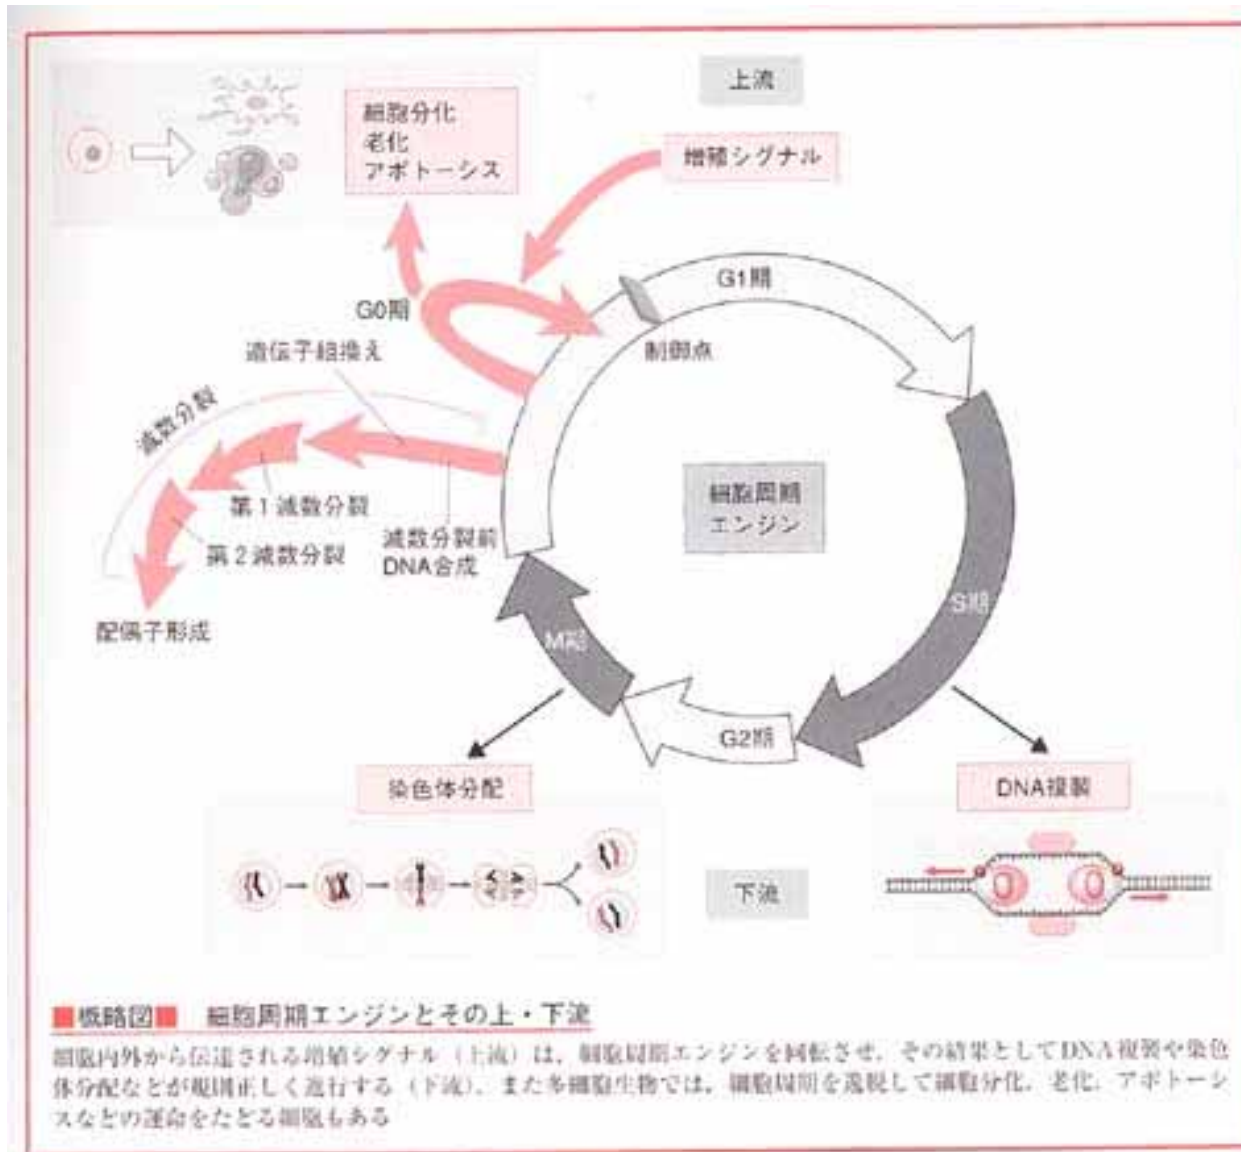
上流

細胞分化
老化
アポトーシス

増殖シグナル

G1期

G0期

制御点

遺伝子組換え

減数分裂

第1減数分裂

第2減数分裂

減数分裂前
DNA合成

配偶子形成

細胞周期
エンジン

S期

M期

G2期

染色体分配

DNA複製

下流

■概略図■ 細胞周期エンジンとその上・下流

細胞内外から伝達される増殖シグナル（上流）は，細胞周期エンジンを回転させ，その結果としてDNA複製や染色体分配などが規則正しく進行する（下流）．また多細胞生物では，細胞周期を逸脱して細胞分化，老化，アポトーシスなどの運命をたどる細胞もある